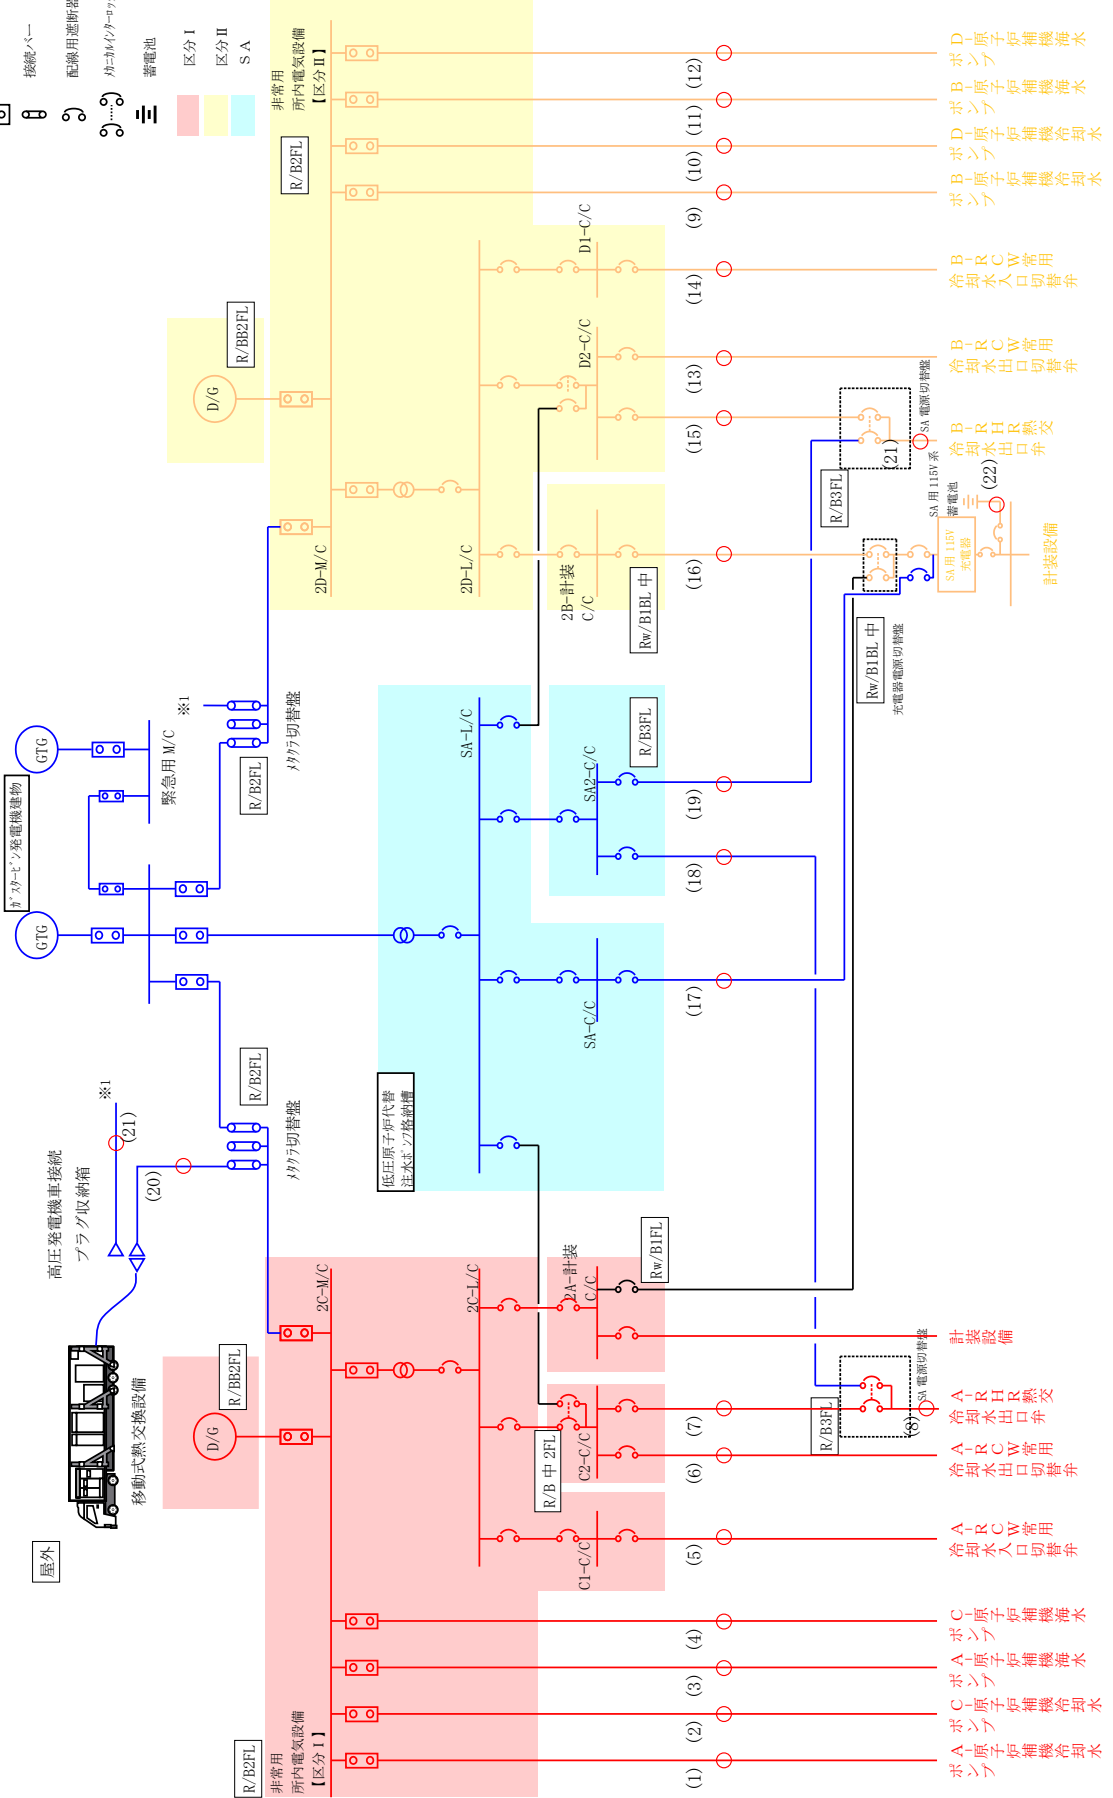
接続バー
配線用遮断器
ﾒｶﾆｶﾙｲﾝﾀｰﾛｯｸ
蓄電池
区分 I
区分 II
S A

非常用
所内電気設備
【区分 II】
R/B2FL

D-原子炉補機海水ポンプ
B-原子炉補機海水ポンプ
D-原子炉補機冷却水ポンプ
B-原子炉補機冷却水ポンプ
(12)
(11)
(10)
(9)

D1-C/C
B-RCW常用冷却水入口切替弁
(14)
R/BB2FL
D/G
D2-C/C
B-RCW常用冷却水出口切替弁
(13)
(15)
B-RHR熱交冷却水出口弁
SA 電源切替盤
(21)
R/B3FL
SA 用 115V 系
蓄電池
(22)
SA 用 115V 充電器
2D-M/C
2D-L/C
2B-計装 C/C
Rw/B1BL 中
(16)
計装設備
Rw/B1BL 中
充電器電源切替盤

GTG
緊急用 M/C
※1
R/B2FL
ﾒｶｸﾗ切替盤
ｶﾞｽﾀｰﾋﾞﾝ発電機建物
GTG
SA-L/C
SA2-C/C
R/B3FL
(19)
(18)
SA-C/C
(17)
R/B2FL
ﾒｶｸﾗ切替盤
低圧原子炉代替注水ポンプ格納槽
※1
(21)
(20)
高圧発電機車接続プラグ収納箱

2C-M/C
2C-L/C
2A-計装 C/C
Rw/B1FL
計装設備
SA 電源切替盤
A-RHR熱交冷却水出口弁
(7)
(8)
R/B3FL
R/B 中 2FL
C2-C/C
(6)
A-RCW常用冷却水出口切替弁
R/BB2FL
D/G
移動式熱交換設備
C1-C/C
(5)
A-RCW常用冷却水入口切替弁
屋外
C-原子炉補機海水ポンプ
A-原子炉補機海水ポンプ
C-原子炉補機冷却水ポンプ
A-原子炉補機冷却水ポンプ
(4)
(3)
(2)
(1)
R/B2FL
非常用
所内電気設備
【区分 I】